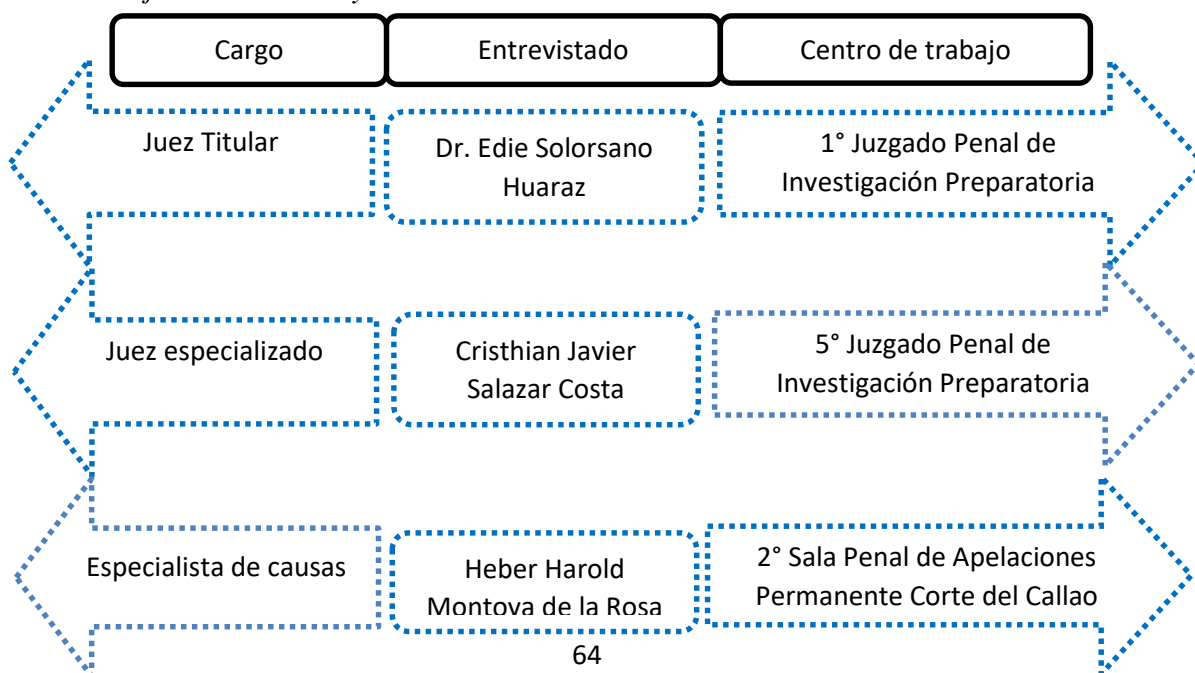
| Cargo | Entrevistado | Centro de trabajo |
|---|---|---|
| Juez Titular | Dr. Edie Solorsano Huaraz | 1° Juzgado Penal de Investigación Preparatoria |
| Juez especializado | Cristhian Javier Salazar Costa | 5° Juzgado Penal de Investigación Preparatoria |
| Especialista de causas | Heber Harold Montova de la Rosa | 2° Sala Penal de Apelaciones Permanente Corte del Callao |

64